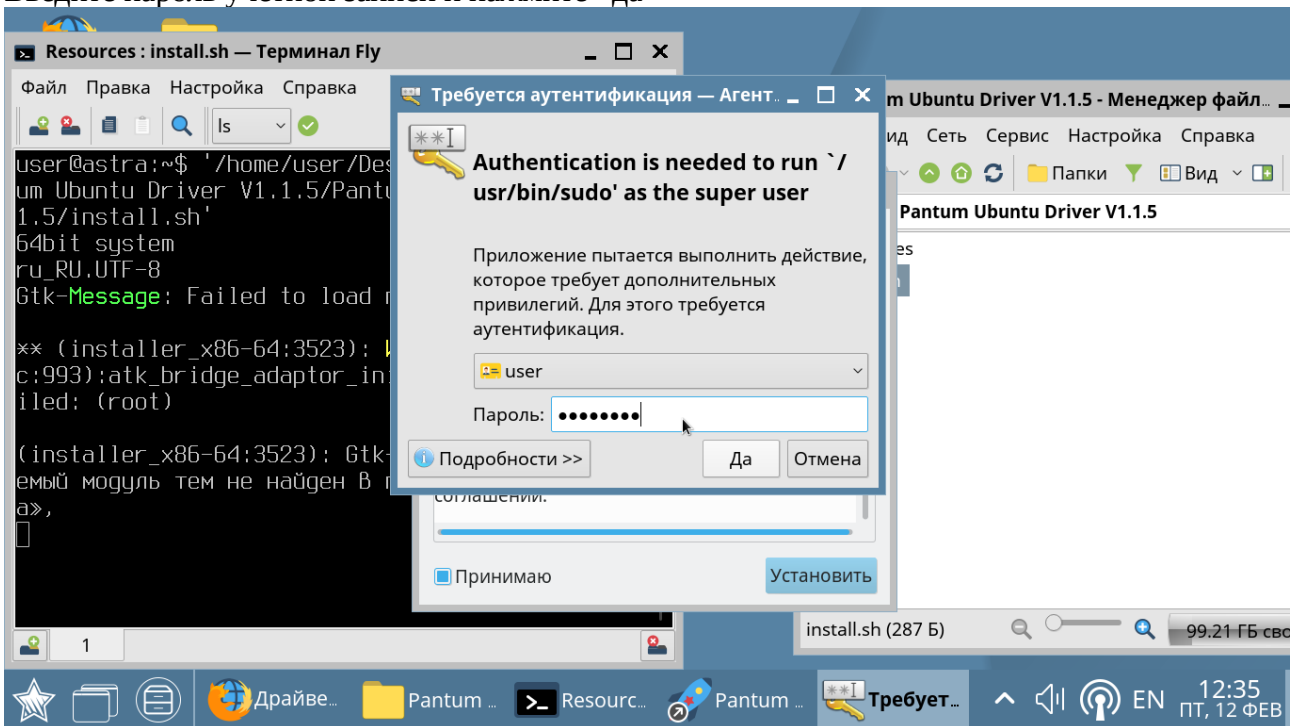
Resources : install.sh — Терминал Fly

Файл Правка Настройка Справка

ls

user@astra:~$ '/home/user/Des
um Ubuntu Driver V1.1.5/Pantu
1.5/install.sh'
64bit system
ru_RU.UTF-8
Gtk-Message: Failed to load m

** (installer_x86-64:3523):
c:993):atk_bridge_adaptor_in
iled: (root)

(installer_x86-64:3523): Gtk-
емый модуль тем не найден в п
а»,

1

Требуется аутентификация — Агент...

Authentication is needed to run `/usr/bin/sudo' as the super user

Приложение пытается выполнить действие, которое требует дополнительных привилегий. Для этого требуется аутентификация.

user

Пароль: ••••••••

Подробности >>

Да

Отмена

соглашений.

Принимаю

Установить

m Ubuntu Driver V1.1.5 - Менеджер файл...

ид Сеть Сервис Настройка Справка

Папки Вид

Pantum Ubuntu Driver V1.1.5

es

install.sh (287 Б)

99.21 ГБ сво

Драйве... Pantum ... Resourc... Pantum ... Требует...

EN 12:35 ПТ, 12 ФЕВ